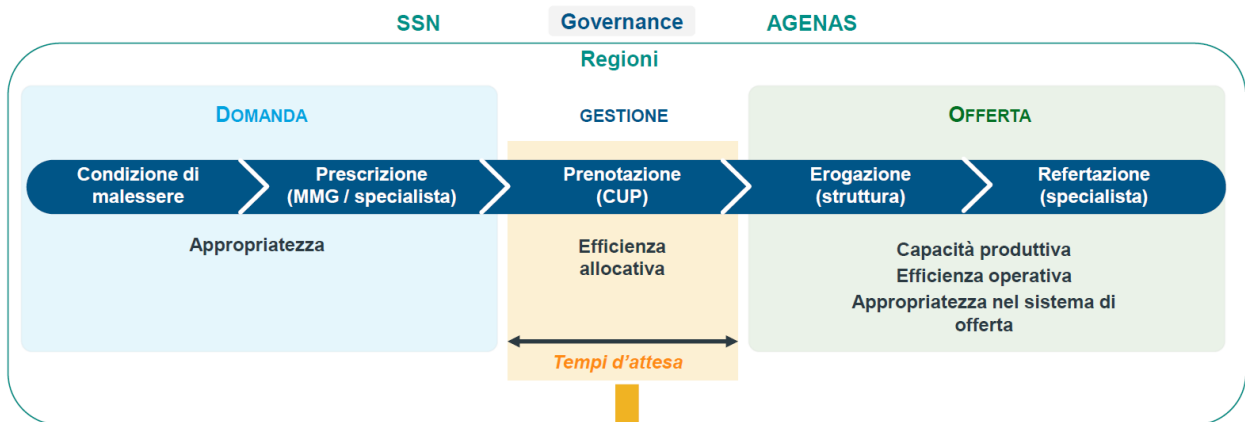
SSN Governance AGENAS

Regioni

DOMANDA

GESTIONE

OFFERTA

Condizione di malessere

Prescrizione (MMG / specialista)

Prenotazione (CUP)

Erogazione (struttura)

Refertazione (specialista)

Appropriatezza

Efficienza allocativa

Capacità produttiva
Efficienza operativa
Appropriatezza nel sistema di offerta

Tempi d'attesa